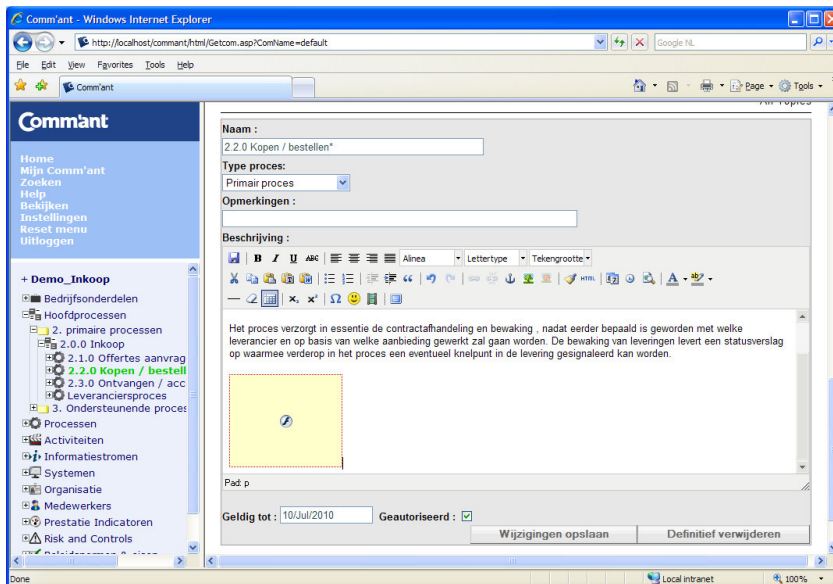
Comm'ant - Windows Internet Explorer

http://localhost/commant/html/Getcom.asp?ComName=default

Google NL

File Edit View Favorites Tools Help

Comm'ant

Page Tools

Comm'ant

Home
Mijn Comm'ant
Zoeken
Help
Bekijken
Instellingen
Reset menu
Uitloggen

+ Demo_Inkoop

Bedrijfsonderdelen
Hoofdprocessen
2. primaire processen
2.0.0 Inkoop
2.1.0 Offertes aanvrag
2.2.0 Kopen / bestell
2.3.0 Ontvangen / acc
Leveranciersproces
3. Ondersteunende proces
Processen
Activiteiten
Informatiestromen
Systemen
Organisatie
Medewerkers
Prestatie Indicatoren
Risk and Controls

All Topics

Naam :
2.2.0 Kopen / bestellen*

Type proces :
Primair proces

Opmerkingen :

Beschrijving :

Alinea
Lettertype
Tekengrootte

Het proces verzorgt in essentie de contractafhandeling en bewaking , nadat eerder bepaald is geworden met welke leverancier en op basis van welke aanbieding gewerkt zal gaan worden. De bewaking van leveringen levert een statusverslag op waarmee verderop in het proces een eventueel knelpunt in de levering gesignaleerd kan worden.

Pad: p

Geldig tot : 10/Jul/2010
Geautoriseerd :

Wijzigingen opslaan
Definitief verwijderen

Done
Local intranet
100%